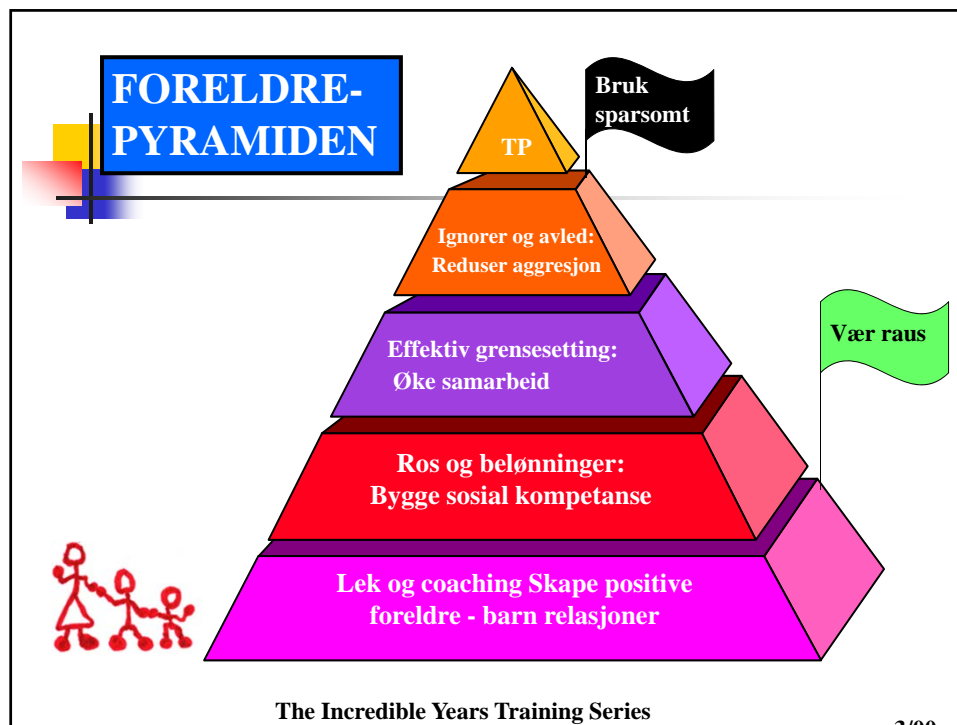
FORELDRE-PYRAMIDEN

Bruk sparsomt

TP

Ignorer og avled: Reduser aggresjon

Effektiv grensesetting: Øke samarbeid

Vær raus

Ros og belønninger: Bygge sosial kompetanse

Lek og coaching Skape positive foreldre - barn relasjoner

The Incredible Years Training Series

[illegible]